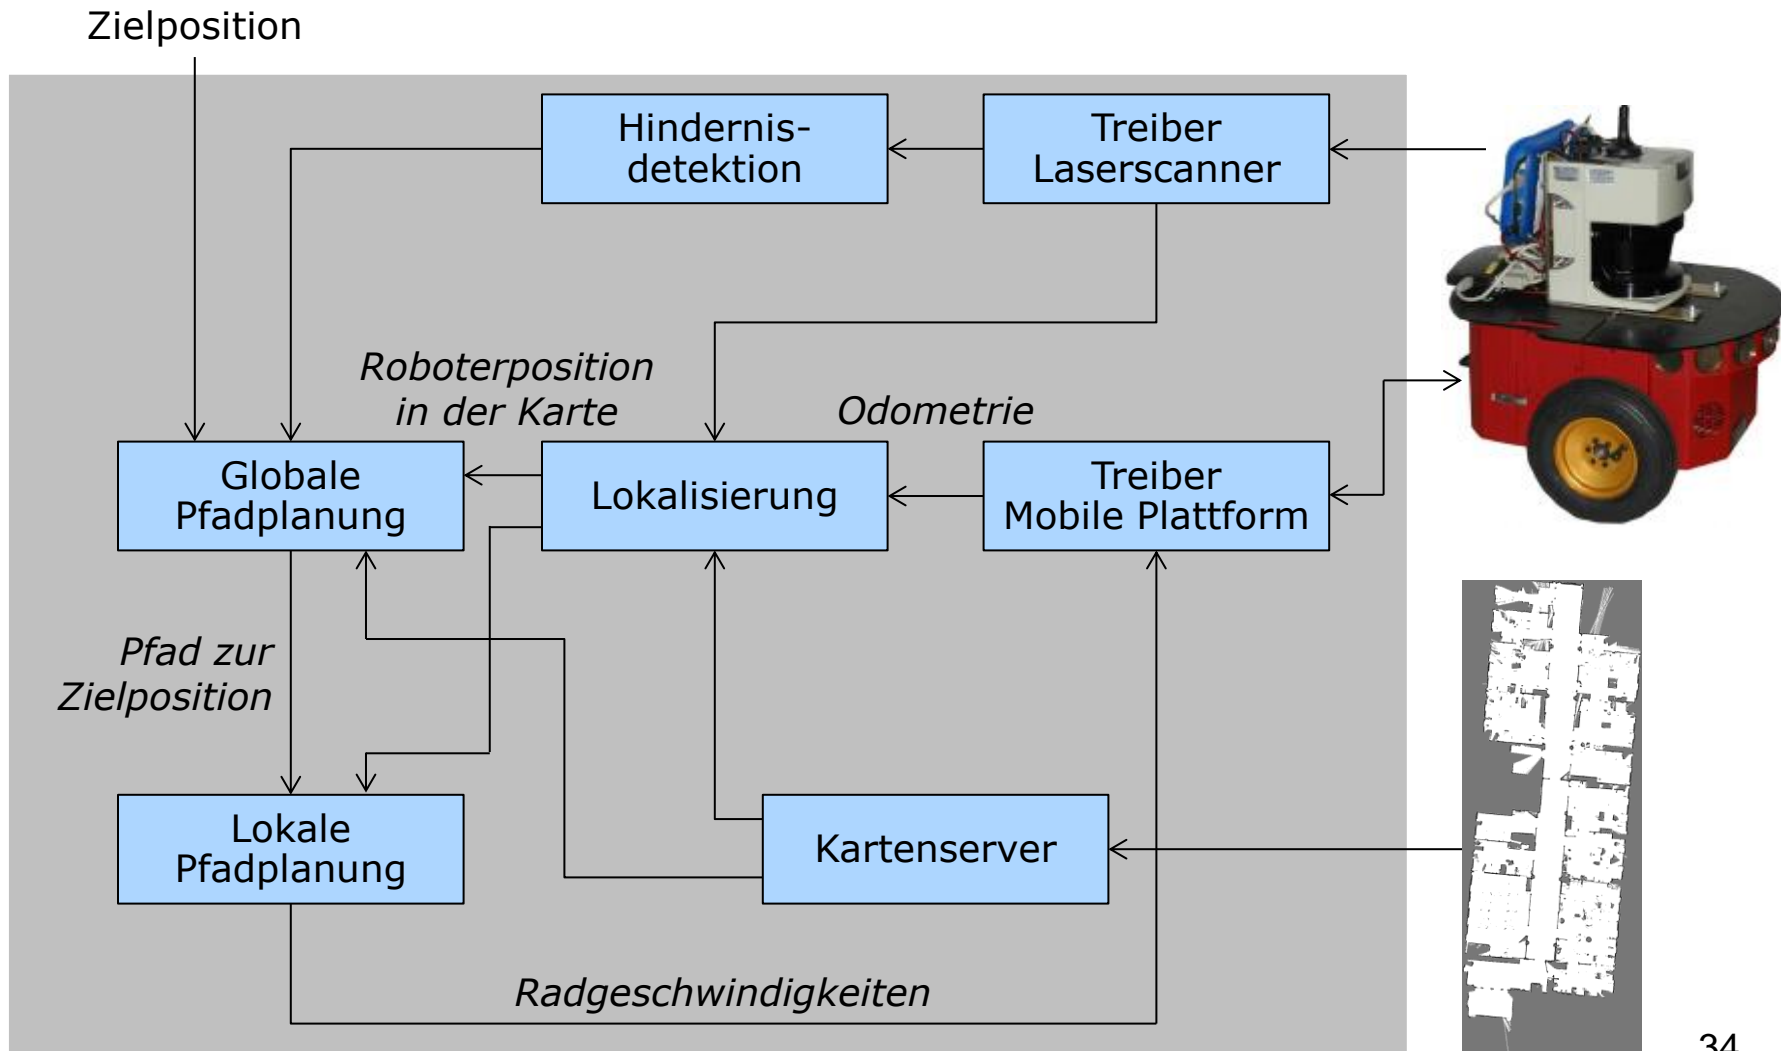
Zielposition

Hindernisdetektion

Treiber Laserscanner

Roboterposition in der Karte

Odometrie

Globale Pfadplanung

Lokalisierung

Treiber Mobile Plattform

Pfad zur Zielposition

Lokale Pfadplanung

Kartenserver

Radgeschwindigkeiten

34